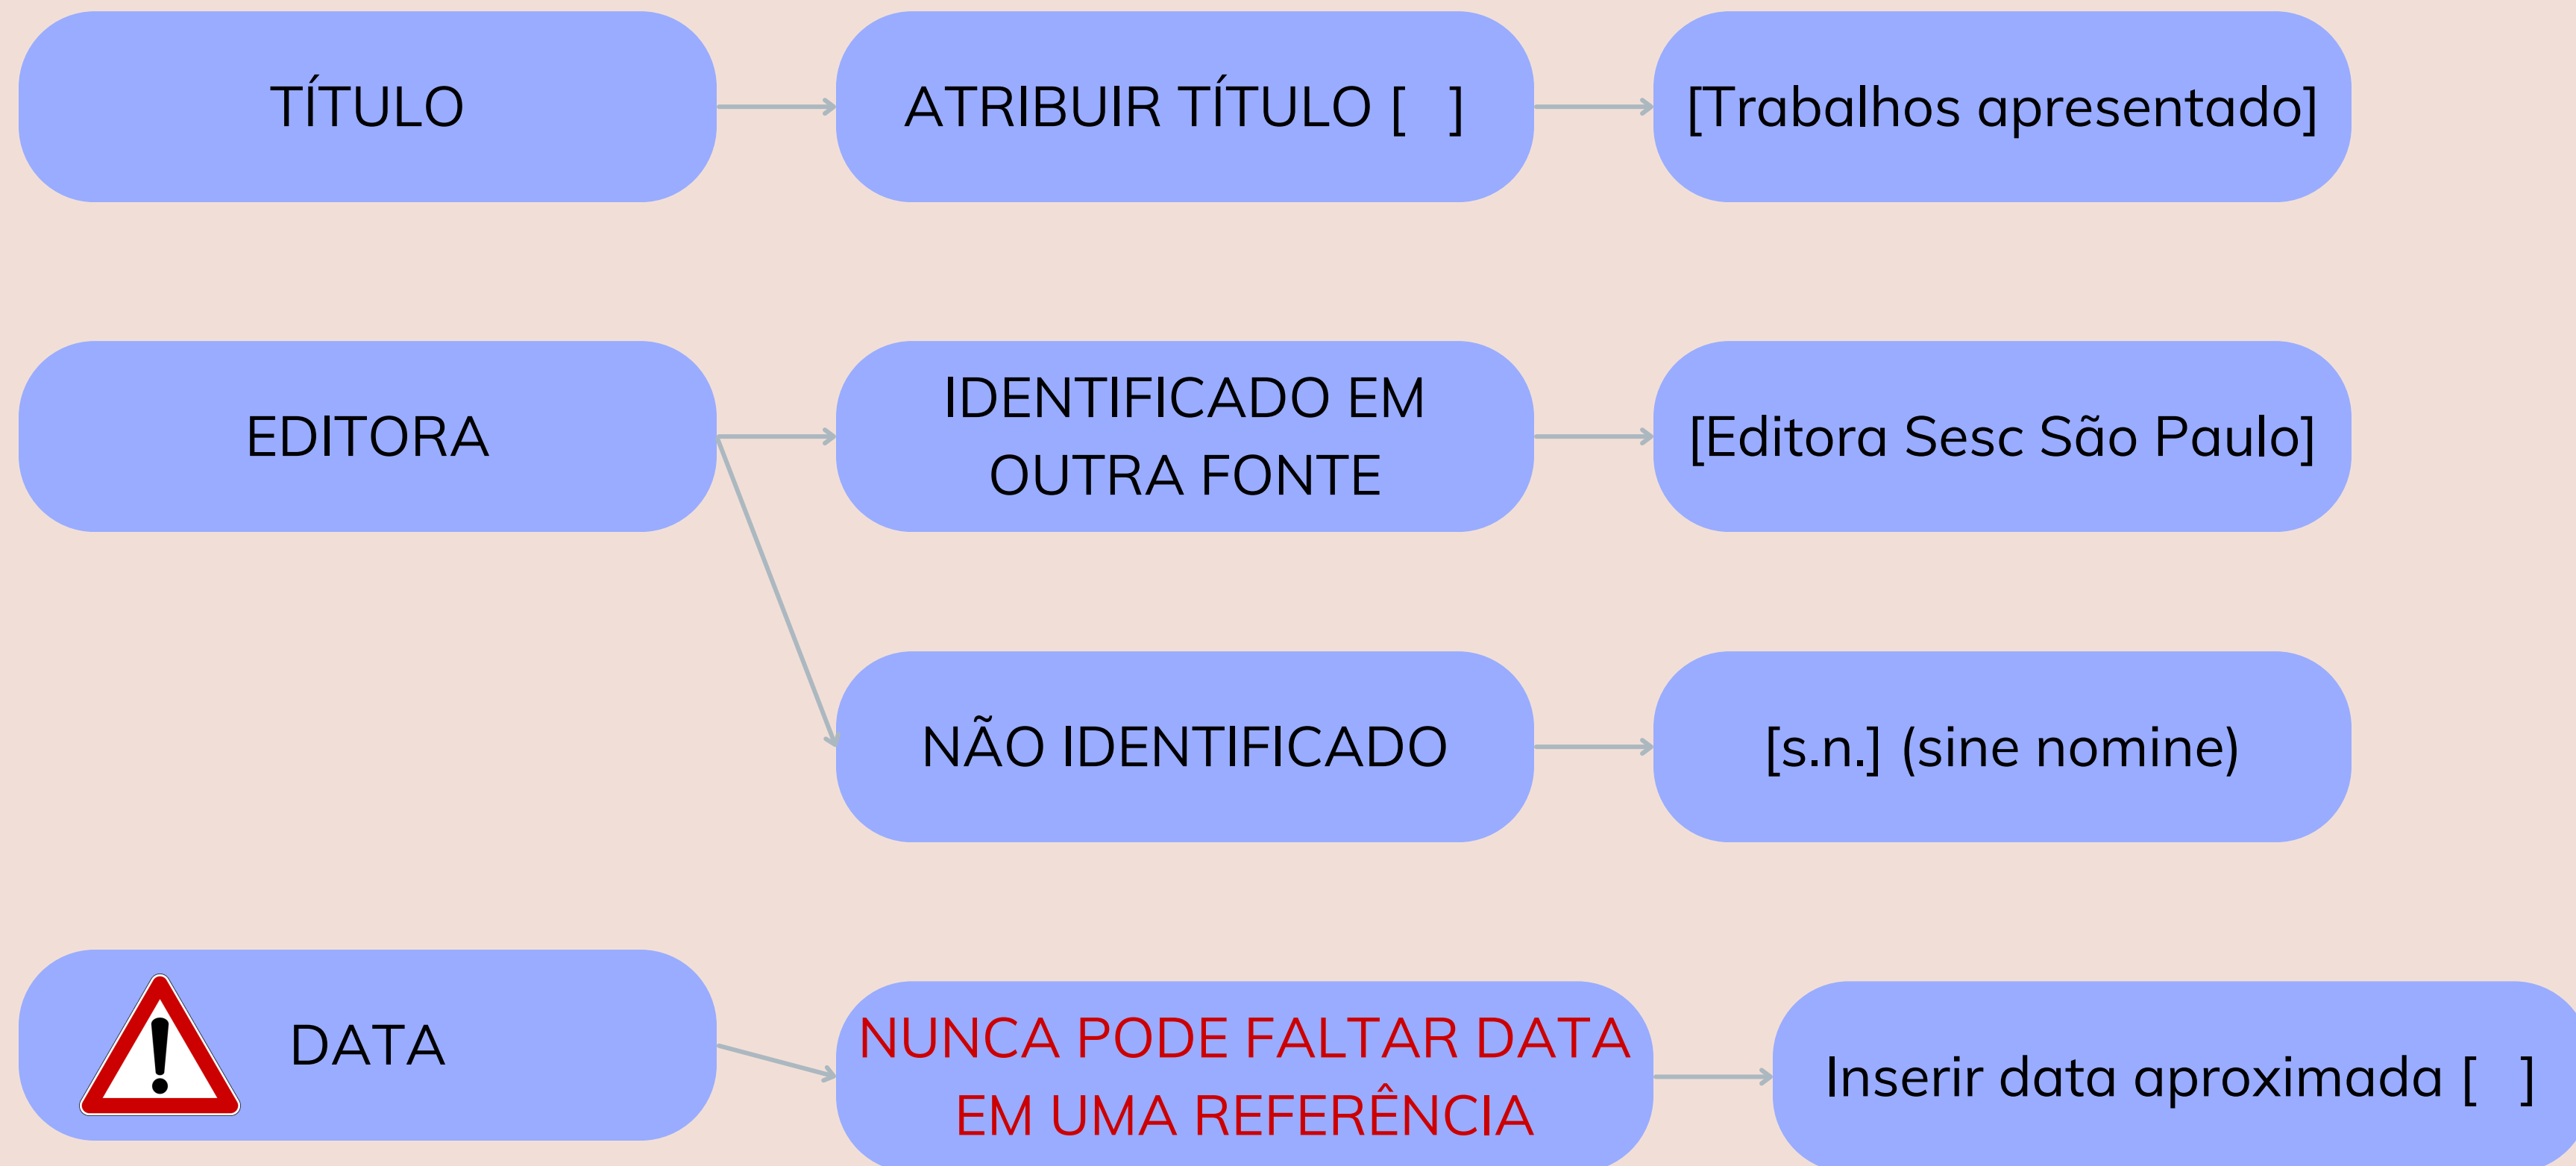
TÍTULO

ATRIBUIR TÍTULO [ ]

[Trabalhos apresentado]

EDITORA

IDENTIFICADO EM OUTRA FONTE

[Editora Sesc São Paulo]

NÃO IDENTIFICADO

[s.n.] (sine nomine)

DATA

NUNCA PODE FALTAR DATA EM UMA REFERÊNCIA

Inserir data aproximada [ ]